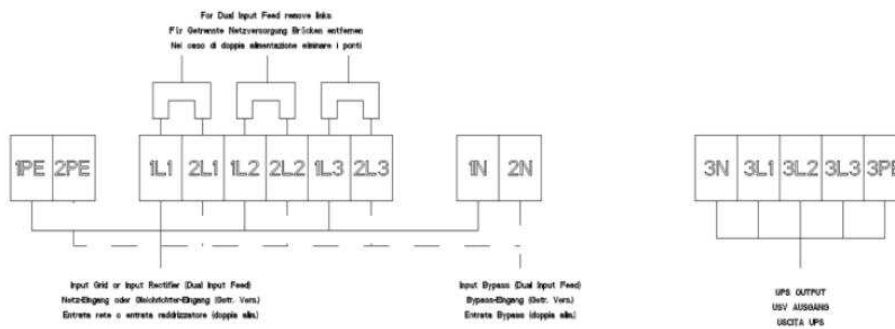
For Dual Input Feed remove links
Für Getrennte Netzversorgung Brücken entfernen
Nel caso di doppia alimentazione eliminare i ponti

1PE 2PE

1L1 2L1 1L2 2L2 1L3 2L3

1N 2N

3N 3L1 3L2 3L3 3PE

Input Grid or Input Rectifier (Dual Input Feed)
Netz-Eingang oder Gleichrichter-Eingang (Getr. Vers.)
Entrata rete o entrata raddrizzatore (doppia alim.)

Input Bypass (Dual Input Feed)
Bypass-Eingang (Getr. Vers.)
Entrata Bypass (doppia alim.)

UPS OUTPUT
USV AUSGANG
USCITA UPS